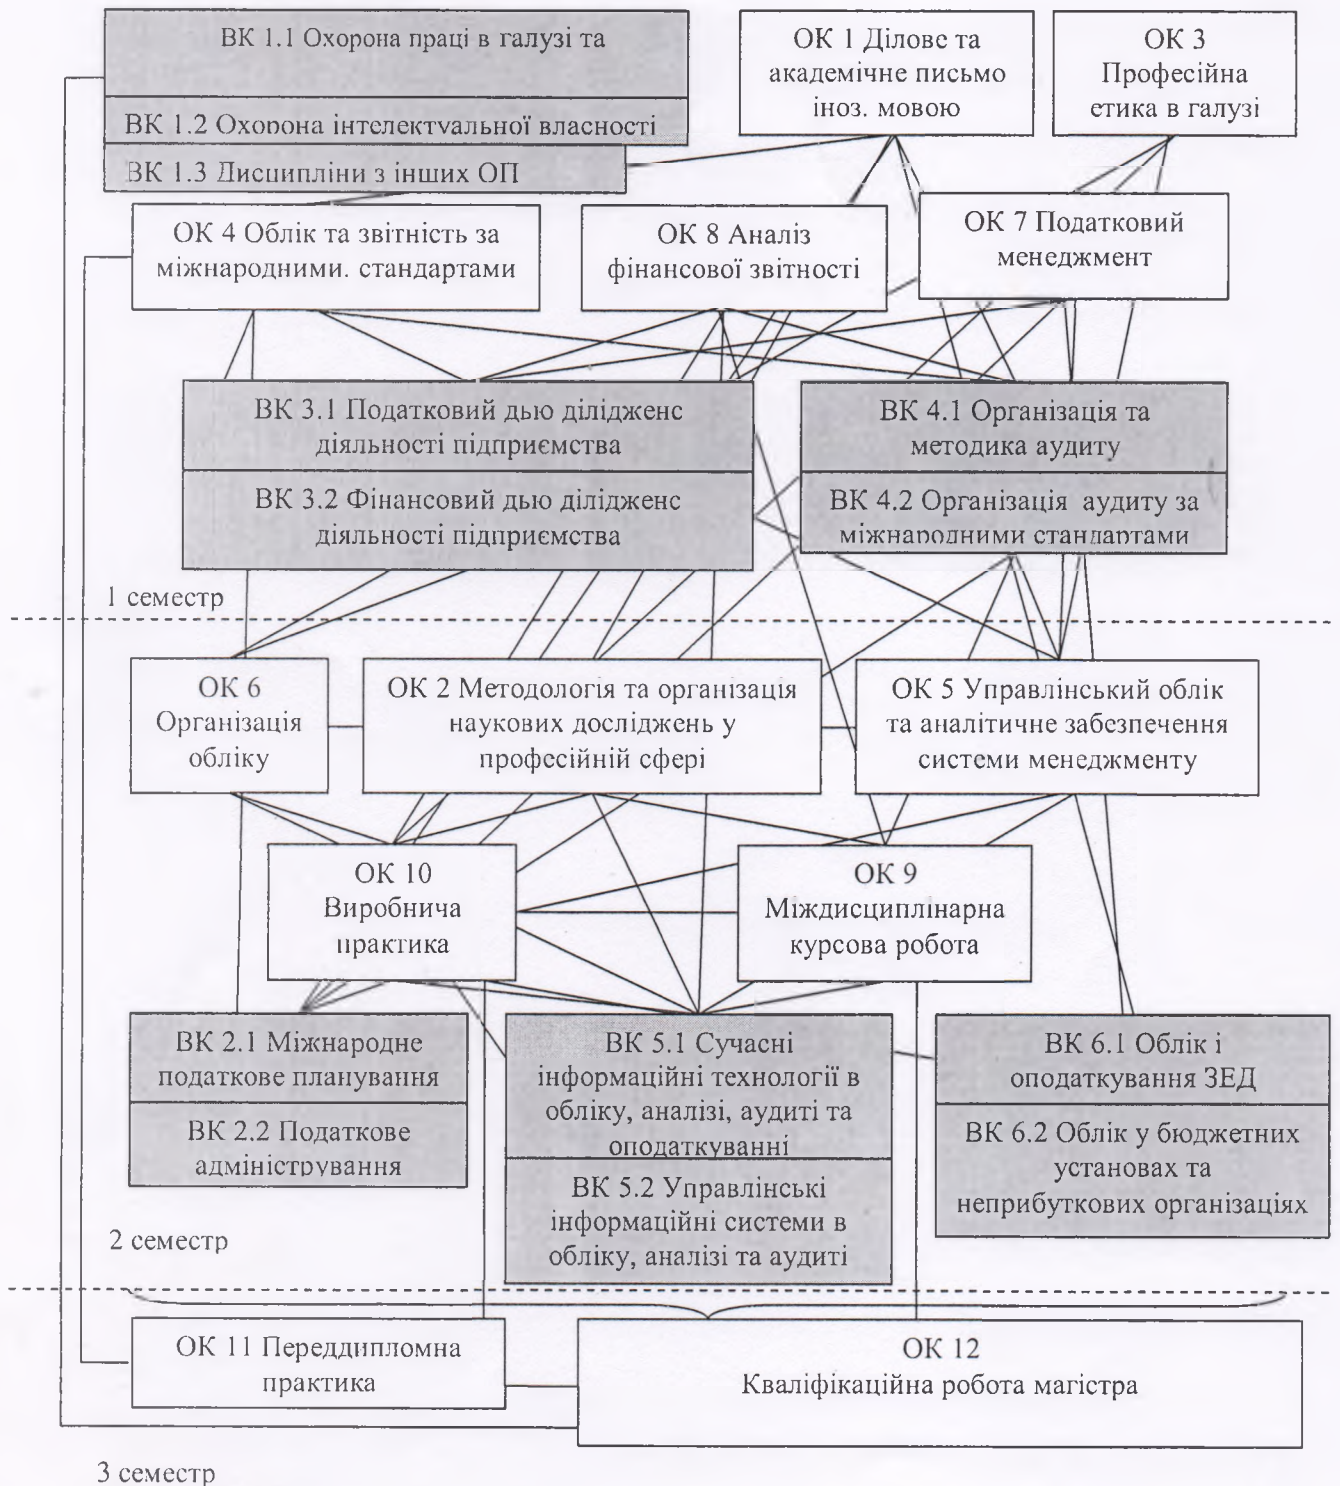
ВК 1.1 Охорона праці в галузі та

ВК 1.2 Охорона інтелектуальної власності

ВК 1.3 Дисципліни з інших ОП

ОК 1 Ділове та академічне письмо іноз. мовою

ОК 3 Професійна етика в галузі

ОК 4 Облік та звітність за міжнародними. стандартами

ОК 8 Аналіз фінансової звітності

ОК 7 Податковий менеджмент

ВК 3.1 Податковий дью ділідженс діяльності підприємства

ВК 3.2 Фінансовий дью ділідженс діяльності підприємства

ВК 4.1 Організація та методика аудиту

ВК 4.2 Організація аудиту за міжнародними стандартами

1 семестр

ОК 6 Організація обліку

ОК 2 Методологія та організація наукових досліджень у професійній сфері

ОК 5 Управлінський облік та аналітичне забезпечення системи менеджменту

ОК 10 Виробнича практика

ОК 9 Міждисциплінарна курсова робота

ВК 2.1 Міжнародне податкове планування

ВК 2.2 Податкове адміністрування

ВК 5.1 Сучасні інформаційні технології в обліку, аналізі, аудиті та оподаткуванні

ВК 5.2 Управлінські інформаційні системи в обліку, аналізі та аудиті

ВК 6.1 Облік і оподаткування ЗЕД

ВК 6.2 Облік у бюджетних установах та неприбуткових організаціях

2 семестр

ОК 11 Переддипломна практика

ОК 12 Кваліфікаційна робота магістра

3 семестр